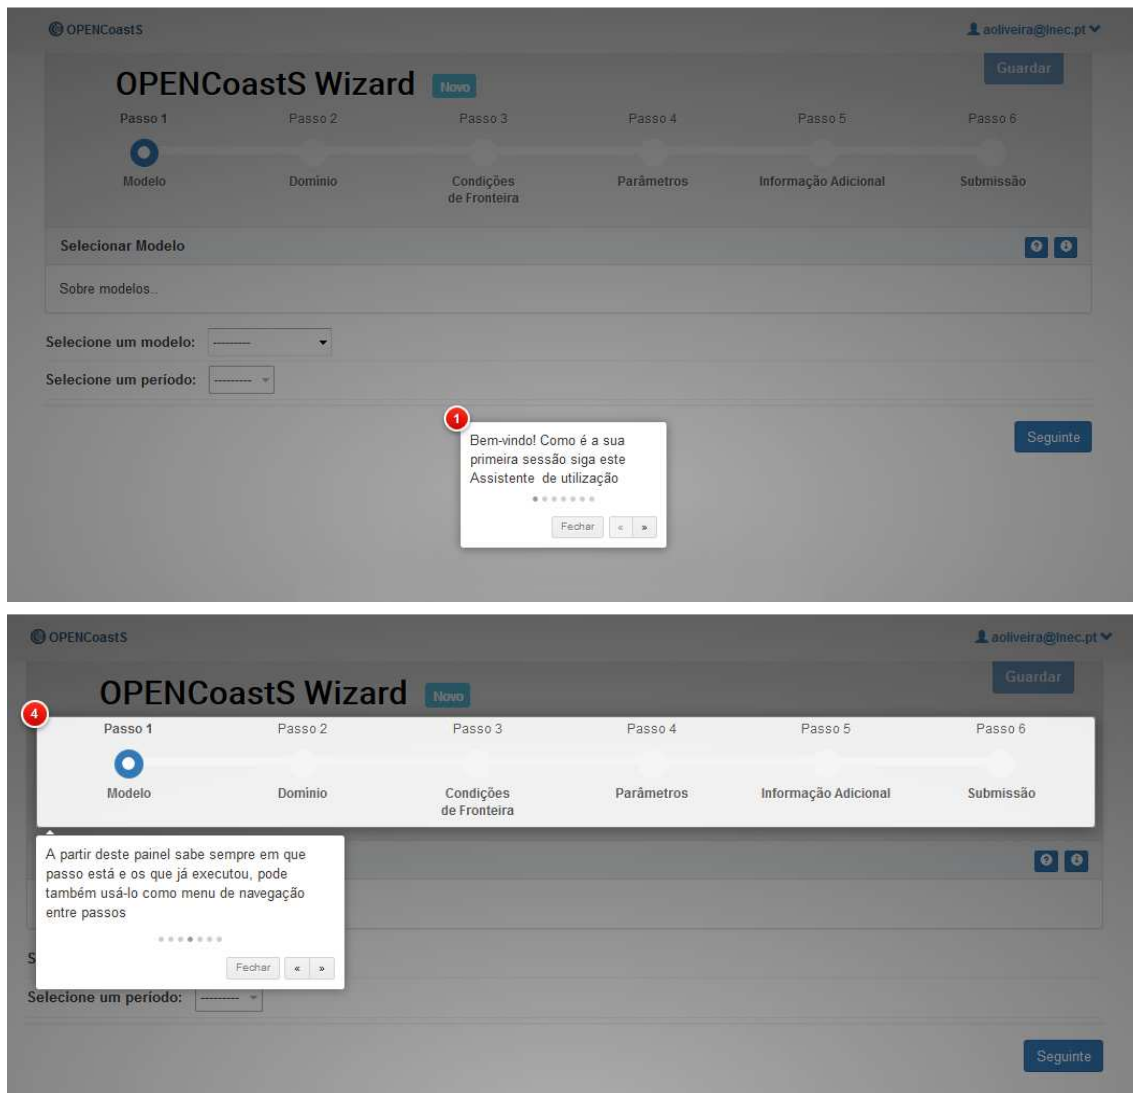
OPENCoastS

aoliveira@lnec.pt

Guardar

OPENCoastS Wizard Novo

Passo 1 Passo 2 Passo 3 Passo 4 Passo 5 Passo 6

Modelo Domínio Condições de Fronteira Parâmetros Informação Adicional Submissão

Selecionar Modelo

Sobre modelos...

Selecione um modelo: --------

Selecione um período: --------

1

Bem-vindo! Como é a sua primeira sessão siga este Assistente de utilização

Fechar « »

Seguinte

OPENCoastS

aoliveira@lnec.pt

Guardar

OPENCoastS Wizard Novo

4

Passo 1 Passo 2 Passo 3 Passo 4 Passo 5 Passo 6

Modelo Domínio Condições de Fronteira Parâmetros Informação Adicional Submissão

A partir deste painel sabe sempre em que passo está e os que já executou, pode também usá-lo como menu de navegação entre passos

Fechar « »

S

Selecione um período: --------

Seguinte